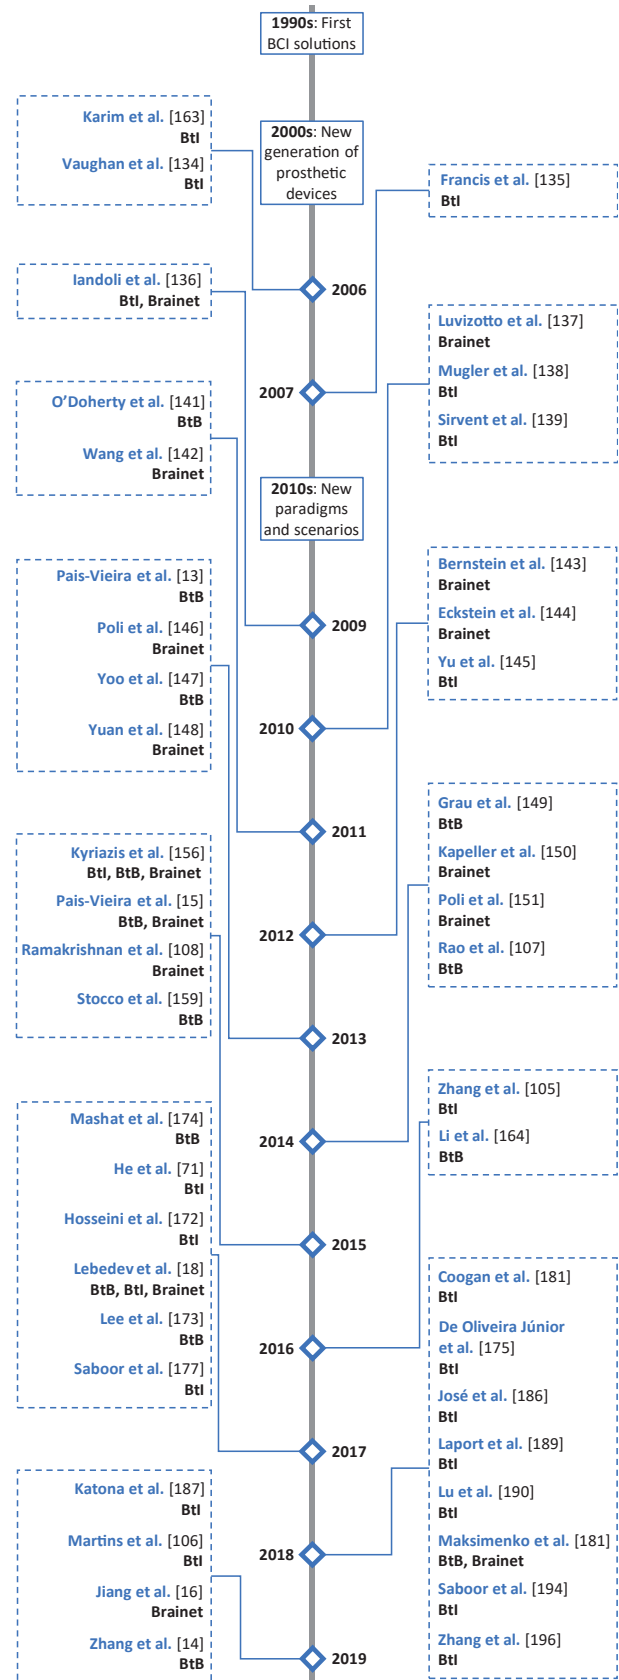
1990s: First BCI solutions

Karim et al. [163]
BtI
Vaughan et al. [134]
BtI

2000s: New generation of prosthetic devices

Francis et al. [135]
BtI

Iandoli et al. [136]
BtI, Brainet

2006

Luvizotto et al. [137]
Brainet
Mugler et al. [138]
BtI
Sirvent et al. [139]
BtI

2007

O'Doherty et al. [141]
BtB
Wang et al. [142]
Brainet

2010s: New paradigms and scenarios

Pais-Vieira et al. [13]
BtB
Poli et al. [146]
Brainet
Yoo et al. [147]
BtB
Yuan et al. [148]
Brainet

Bernstein et al. [143]
Brainet
Eckstein et al. [144]
Brainet
Yu et al. [145]
BtI

2009

2010

2011

Grau et al. [149]
BtB
Kapeller et al. [150]
Brainet
Poli et al. [151]
Brainet
Rao et al. [107]
BtB

Kyriazis et al. [156]
BtI, BtB, Brainet
Pais-Vieira et al. [15]
BtB, Brainet
Ramakrishnan et al. [108]
Brainet
Stocco et al. [159]
BtB

2012

2013

Zhang et al. [105]
BtI
Li et al. [164]
BtB

Mashat et al. [174]
BtB
He et al. [71]
BtI
Hosseini et al. [172]
BtI
Lebedev et al. [18]
BtB, BtI, Brainet
Lee et al. [173]
BtB
Saboor et al. [177]
BtI

2014

2015

Coogan et al. [181]
BtI
De Oliveira Júnior et al. [175]
BtI
José et al. [186]
BtI
Laport et al. [189]
BtI
Lu et al. [190]
BtI
Maksimenko et al. [181]
BtB, Brainet
Saboor et al. [194]
BtI
Zhang et al. [196]
BtI

2016

2017

Katona et al. [187]
BtI
Martins et al. [106]
BtI
Jiang et al. [16]
Brainet
Zhang et al. [14]
BtB

2018

2019